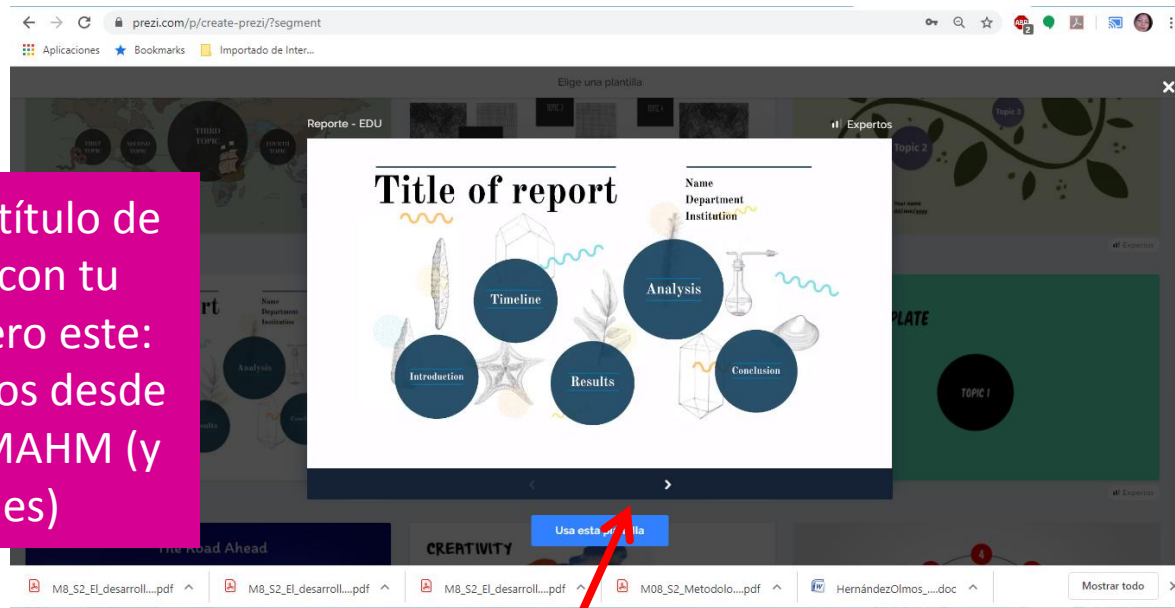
prezi.com/p/create-prezi/?segment

Aplicaciones Bookmarks Importado de Inter...

Elige una plantilla

THIRD TOPIC FIRST TOPIC SECOND TOPIC FOURTH TOPIC

Reporte - EDU

Expertos

Topic 3 Topic 2

título de
con tu
ero este:
os desde
MAHM (y
es)

Title of report

Name
Department
Institution

Timeline
Analysis
Introduction
Results
Conclusion

rt
Name Department Institution
Analysis

PLATE
TOPIC 1

Expertos

Expertos

Usa esta plantilla

The Road Ahead
CREATIVITY

M8_S2_El_desarroll....pdf
M8_S2_El_desarroll....pdf
M8_S2_El_desarroll....pdf
M08_S2_Metodolo....pdf
HernándezOlmos_....doc
Mostrar todo